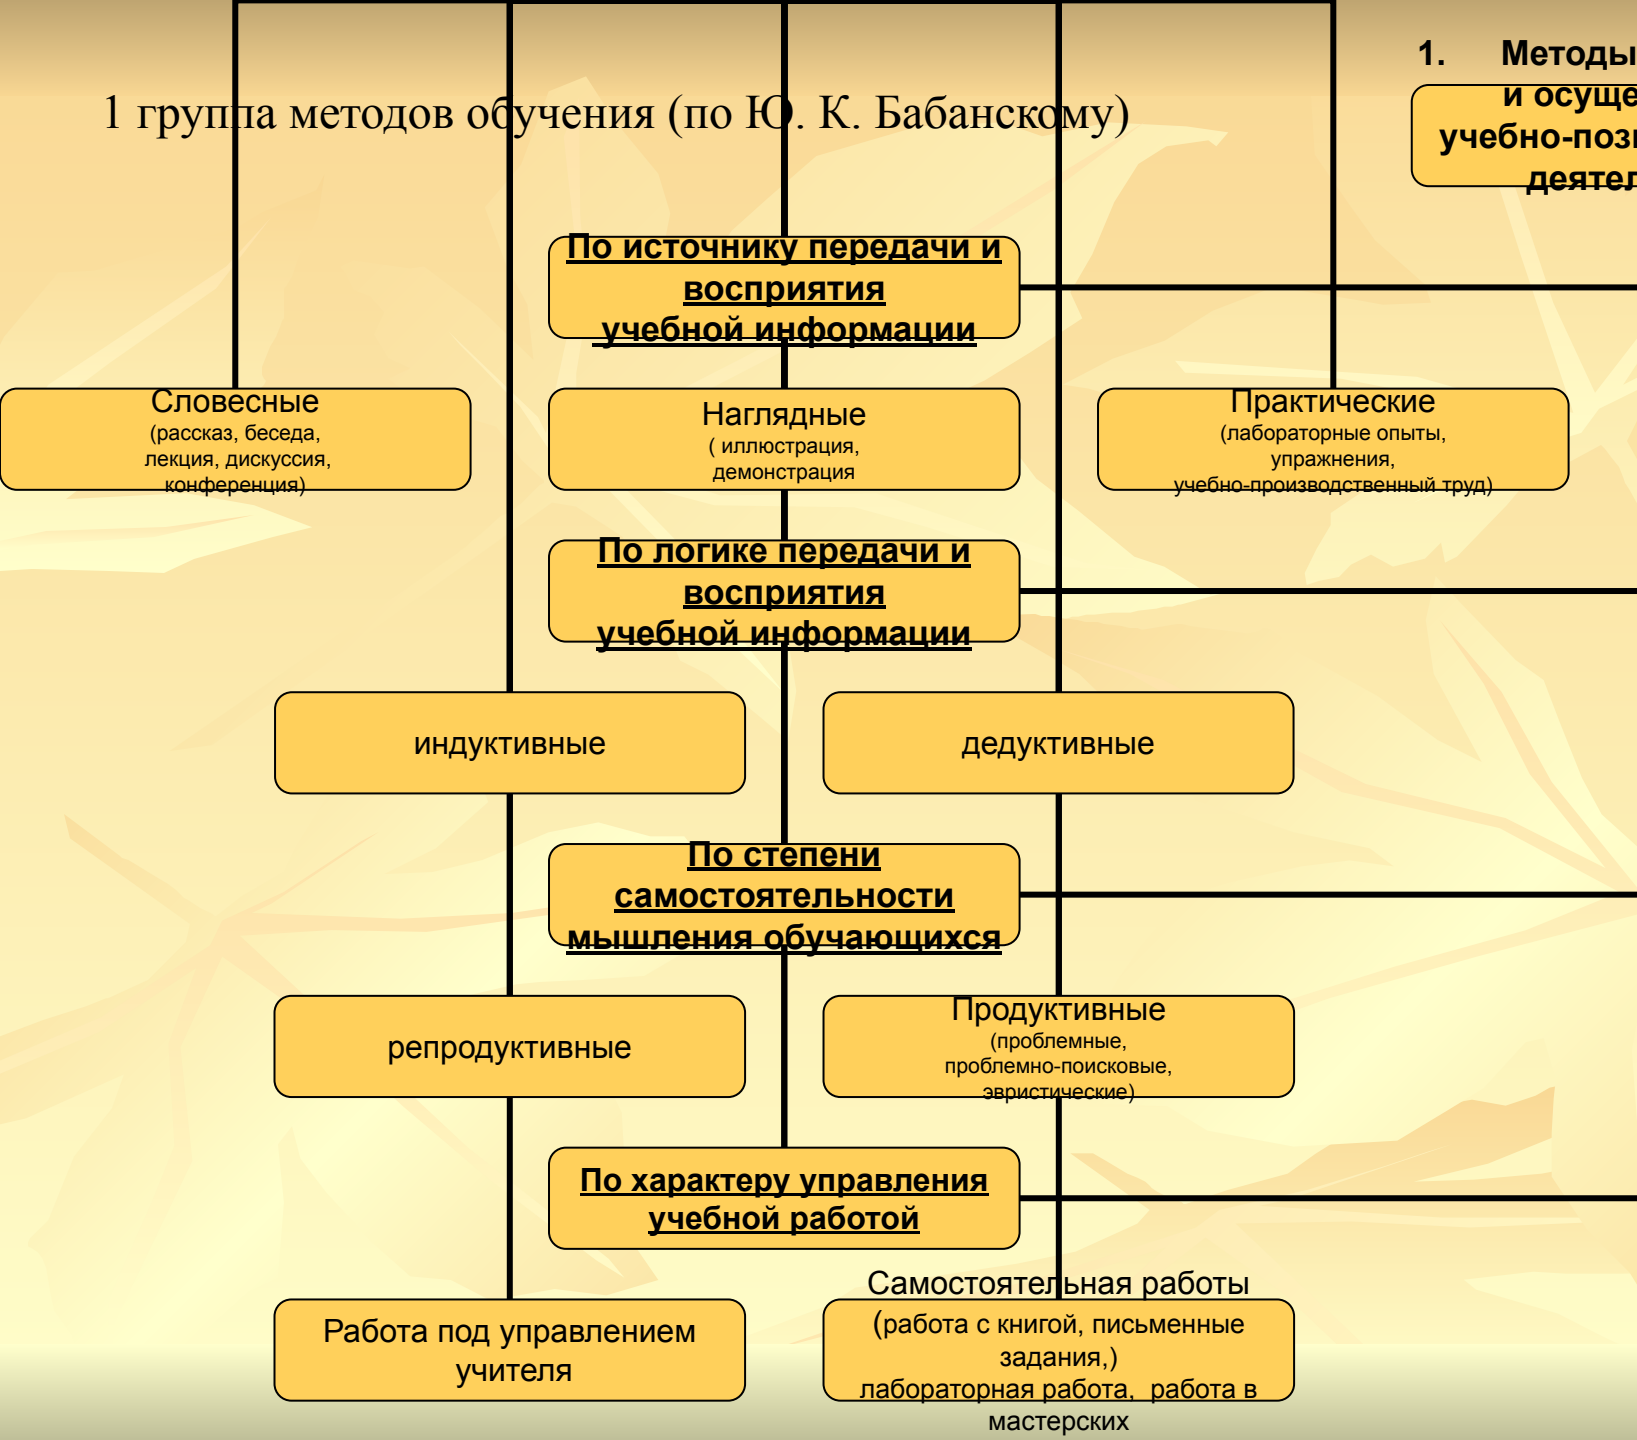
1 группа методов обучения (по Ю. К. Бабанскому)

1. Методы
и осуще
учебно-позн
деятел

По источнику передачи и восприятия учебной информации

Словесные
(рассказ, беседа, лекция, дискуссия, конференция)

Наглядные
( иллюстрация, демонстрация

Практические
(лабораторные опыты, упражнения, учебно-производственный труд)

По логике передачи и восприятия учебной информации

индуктивные

дедуктивные

По степени самостоятельности мышления обучающихся

репродуктивные

Продуктивные
(проблемные, проблемно-поисковые, эвристические)

По характеру управления учебной работой

Работа под управлением учителя

Самостоятельная работы
(работа с книгой, письменные задания,)
лабораторная работа, работа в мастерских